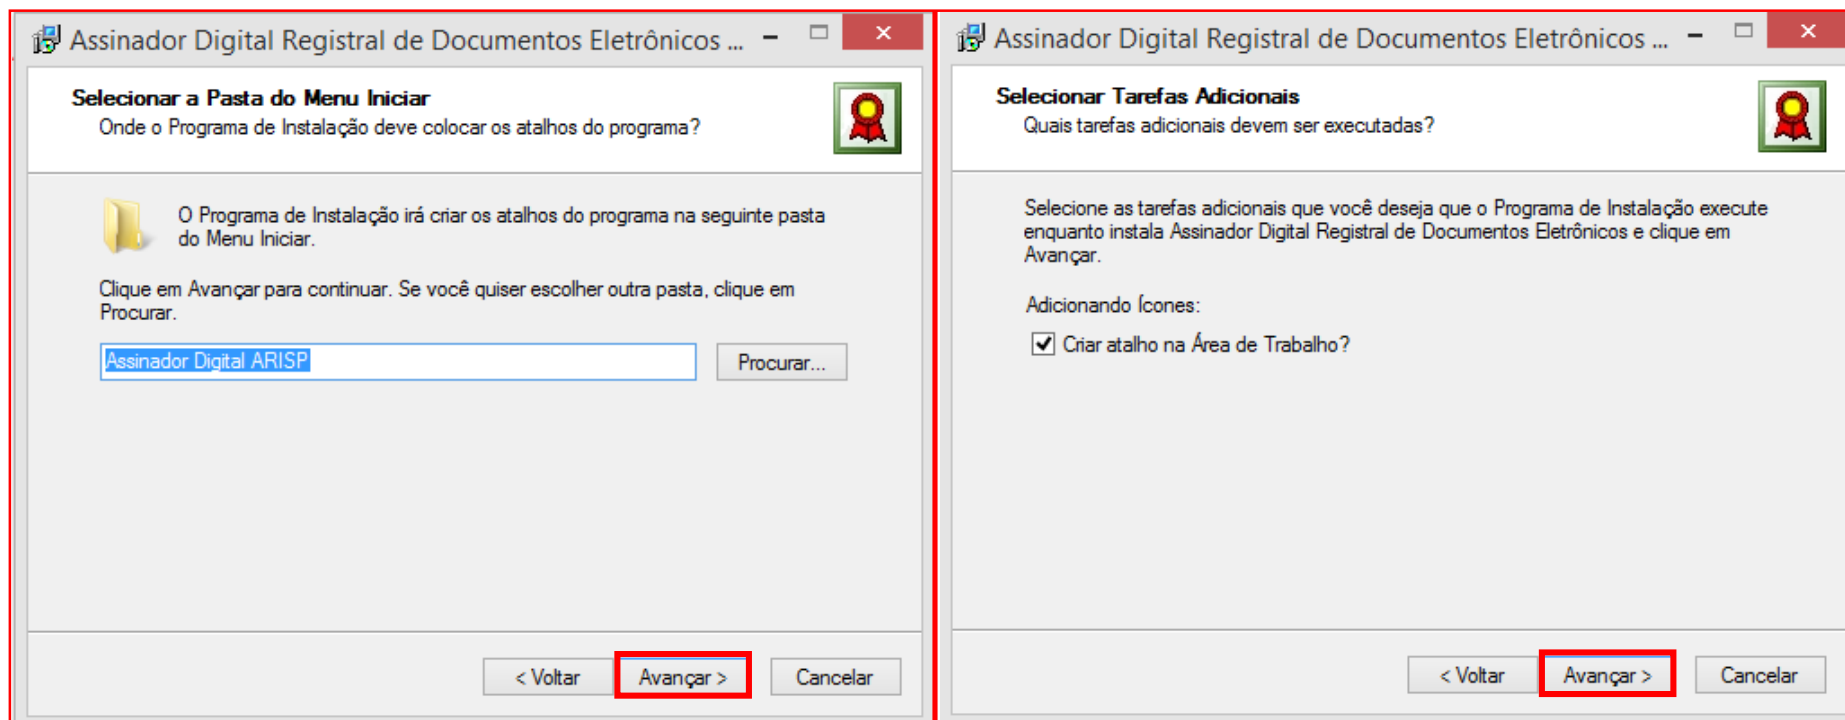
Assinador Digital Registral de Documentos Eletrônicos ...

Selecionar a Pasta do Menu Iniciar
Onde o Programa de Instalação deve colocar os atalhos do programa?

O Programa de Instalação irá criar os atalhos do programa na seguinte pasta do Menu Iniciar.

Clique em Avançar para continuar. Se você quiser escolher outra pasta, clique em Procurar.

Assinador Digital ARISP

Procurar...

< Voltar
Avançar >
Cancelar

Assinador Digital Registral de Documentos Eletrônicos ...

Selecionar Tarefas Adicionais
Quais tarefas adicionais devem ser executadas?

Selecione as tarefas adicionais que você deseja que o Programa de Instalação execute enquanto instala Assinador Digital Registral de Documentos Eletrônicos e clique em Avançar.

Adicionando Ícones:

Criar atalho na Área de Trabalho?

< Voltar
Avançar >
Cancelar